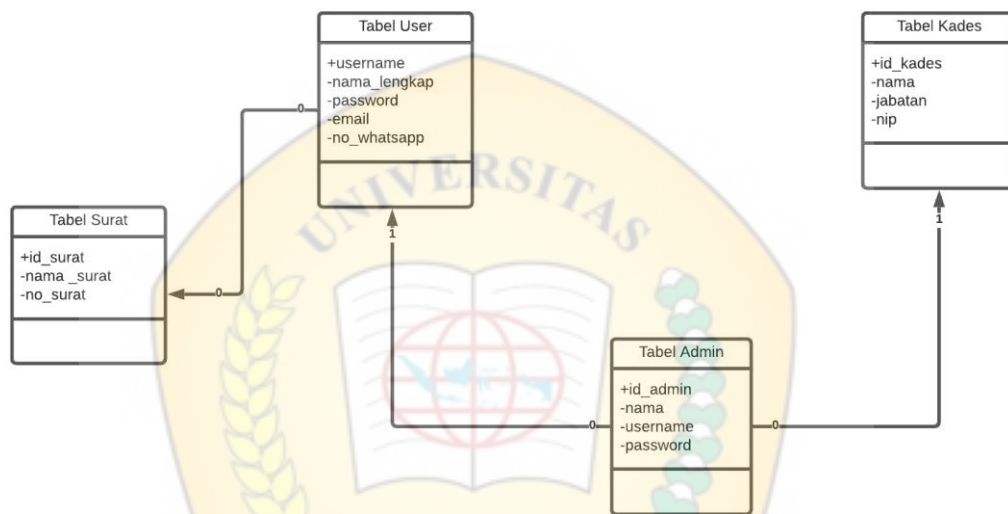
Tabel User

+username
-nama_lengkap
-password
-email
-no_whatsapp

Tabel Kades

+id_kades
-nama
-jabatan
-nip

Tabel Surat

+id_surat
-nama _surat
-no_surat

Tabel Admin

+id_admin
-nama
-username
-password

0
0
1
1
0
0

UNIVERSITAS